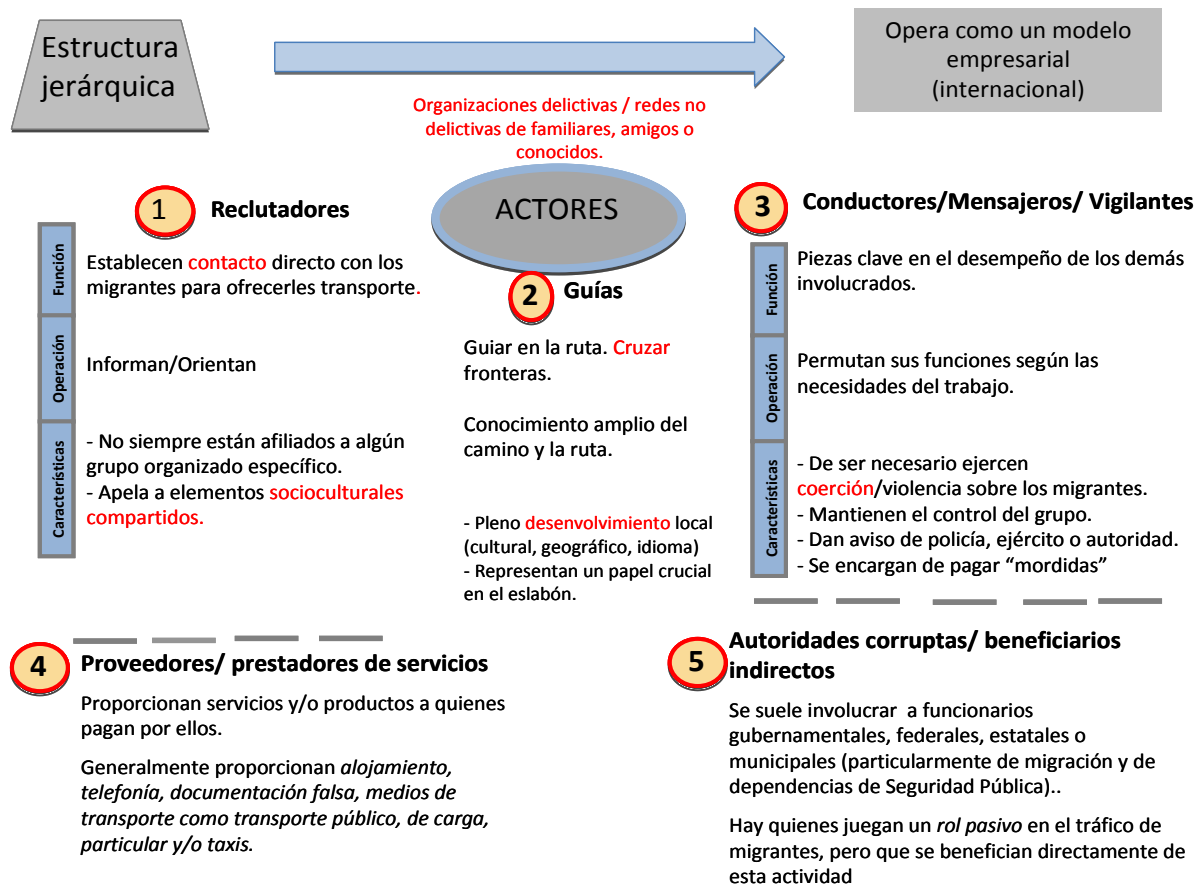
Estructura jerárquica

Opera como un modelo empresarial (internacional)

Organizaciones delictivas / redes no delictivas de familiares, amigos o conocidos.

ACTORES

1 Reclutadores

Función

Establecen contacto directo con los migrantes para ofrecerles transporte.

Operación

Informan/Orientan

Características

- No siempre están afiliados a algún grupo organizado específico.
- Apela a elementos socioculturales compartidos.

2 Guías

Guiar en la ruta. Cruzar fronteras.

Conocimiento amplio del camino y la ruta.

- Pleno desenvolvimiento local (cultural, geográfico, idioma)
- Representan un papel crucial en el eslabón.

3 Conductores/Mensajeros/ Vigilantes

Función

Piezas clave en el desempeño de los demás involucrados.

Operación

Permutan sus funciones según las necesidades del trabajo.

Características

- De ser necesario ejercen coerción/violencia sobre los migrantes.
- Mantienen el control del grupo.
- Dan aviso de policía, ejército o autoridad.
- Se encargan de pagar "mordidas"

4 Proveedores/ prestadores de servicios

Proporcionan servicios y/o productos a quienes pagan por ellos.

Generalmente proporcionan *alojamiento, telefonía, documentación falsa, medios de transporte como transporte público, de carga, particular y/o taxis.*

5 Autoridades corruptas/ beneficiarios indirectos

Se suele involucrar a funcionarios gubernamentales, federales, estatales o municipales (particularmente de migración y de dependencias de Seguridad Pública)..

Hay quienes juegan un *rol pasivo* en el tráfico de migrantes, pero que se benefician directamente de esta actividad